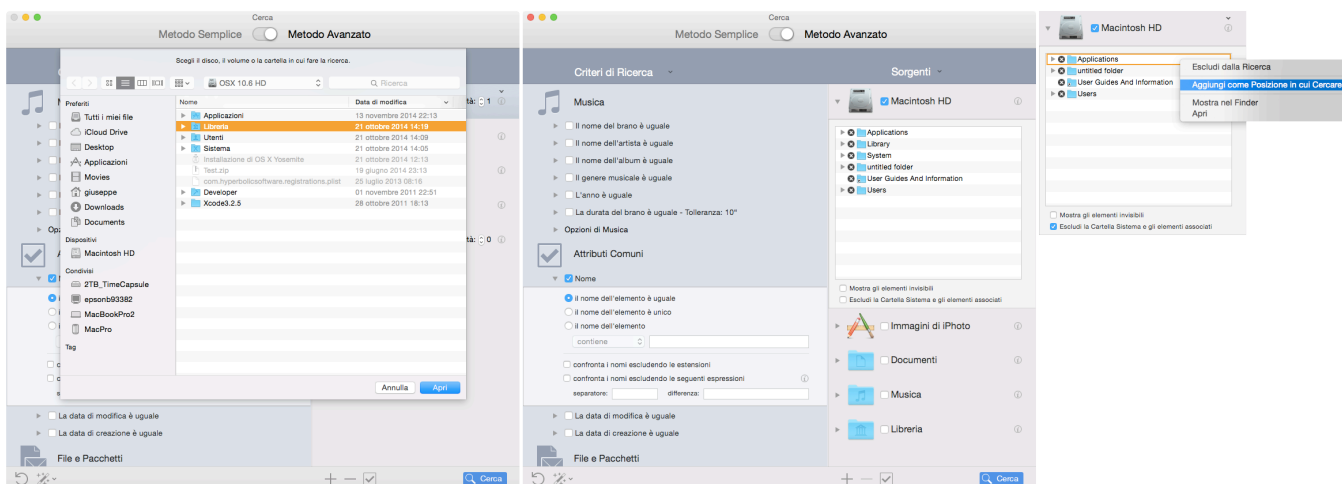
Cerca

Metodo Semplice Metodo Avanzato

Scegli il disco, il volume o la cartella in cui fare la ricerca.

OSX 10.6 HD

Ricerca

Preferiti

Tutti i miei file

iCloud Drive

Desktop

Applicazioni

Movies

giuseppe

Downloads

Documents

Dispositivi

Macintosh HD

Condivisi

2TB_TimeCapsule

epsonb93382

MacBookPro2

MacPro

Tag

| Nome | Data di modifica |
|---|---|
| Applicazioni | 13 novembre 2014 22:13 |
| Libreria | 21 ottobre 2014 14:19 |
| Utenti | 21 ottobre 2014 14:09 |
| Sistema | 21 ottobre 2014 14:05 |
| Installazione di OS X Yosemite | 21 ottobre 2014 12:13 |
| Test.zip | 19 giugno 2014 23:13 |
| com.hyperbolicsoftware.registrations.plist | 25 luglio 2013 08:16 |
| Developer | 21 novembre 2011 22:51 |
| Xcode3.2.5 | 28 ottobre 2011 18:13 |

Annulla Apri

La data di modifica è uguale

La data di creazione è uguale

File e Pacchetti

Cerca

Cerca

Metodo Semplice Metodo Avanzato

Criteri di Ricerca

Sorgenti

Musica

Il nome del brano è uguale

Il nome dell'artista è uguale

Il nome dell'album è uguale

Il genere musicale è uguale

L'anno è uguale

La durata del brano è uguale - Tolleranza: 10"

Opzioni di Musica

Attributi Comuni

Nome

il nome dell'elemento è uguale

il nome dell'elemento è unico

il nome dell'elemento

contiene

confronta i nomi escludendo le estensioni

confronta i nomi escludendo le seguenti espressioni

separatore: differenza:

La data di modifica è uguale

La data di creazione è uguale

File e Pacchetti

Macintosh HD

Applications

Library

System

untitled folder

User Guides And Information

Users

Mostra gli elementi invisibili

Escludi la Cartella Sistema e gli elementi associati

Immagini di iPhoto

Documenti

Musica

Libreria

Cerca

Macintosh HD

Applications

untitled folder

User Guides And Information

Users

Escludi dalla Ricerca

Aggiungi come Posizione in cui Cercare

Mostra nel Finder

Apri

Mostra gli elementi invisibili

Escludi la Cartella Sistema e gli elementi associati